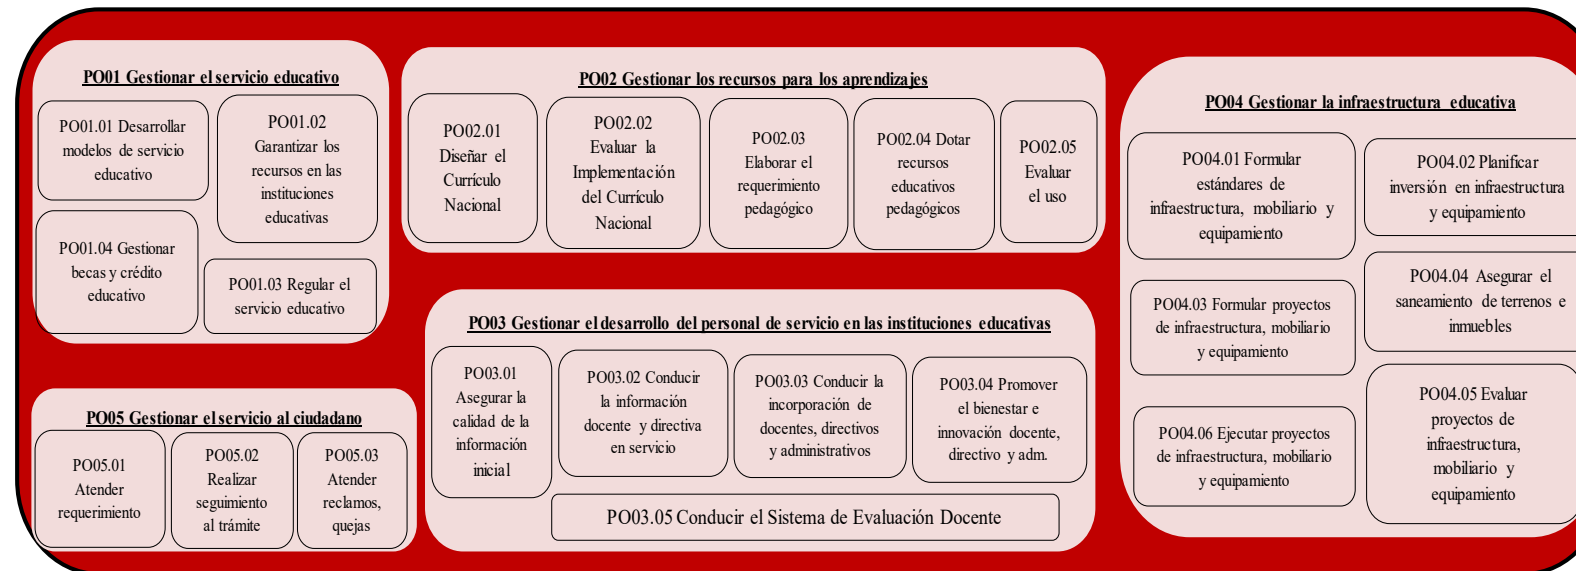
PO01 Gestionar el servicio educativo

PO01.01 Desarrollar modelos de servicio educativo

PO01.02 Garantizar los recursos en las instituciones educativas

PO01.04 Gestionar becas y crédito educativo

PO01.03 Regular el servicio educativo

PO02 Gestionar los recursos para los aprendizajes

PO02.01 Diseñar el Currículo Nacional

PO02.02 Evaluar la Implementación del Currículo Nacional

PO02.03 Elaborar el requerimiento pedagógico

PO02.04 Dotar recursos educativos pedagógicos

PO02.05 Evaluar el uso

PO04 Gestionar la infraestructura educativa

PO04.01 Formular estándares de infraestructura, mobiliario y equipamiento

PO04.02 Planificar inversión en infraestructura y equipamiento

PO04.03 Formular proyectos de infraestructura, mobiliario y equipamiento

PO04.04 Asegurar el saneamiento de terrenos e inmuebles

PO04.06 Ejecutar proyectos de infraestructura, mobiliario y equipamiento

PO04.05 Evaluar proyectos de infraestructura, mobiliario y equipamiento

PO03 Gestionar el desarrollo del personal de servicio en las instituciones educativas

PO03.01 Asegurar la calidad de la información inicial

PO03.02 Conducir la información docente y directiva en servicio

PO03.03 Conducir la incorporación de docentes, directivos y administrativos

PO03.04 Promover el bienestar e innovación docente, directivo y adm.

PO03.05 Conducir el Sistema de Evaluación Docente

PO05 Gestionar el servicio al ciudadano

PO05.01 Atender requerimiento

PO05.02 Realizar seguimiento al trámite

PO05.03 Atender reclamos, quejas